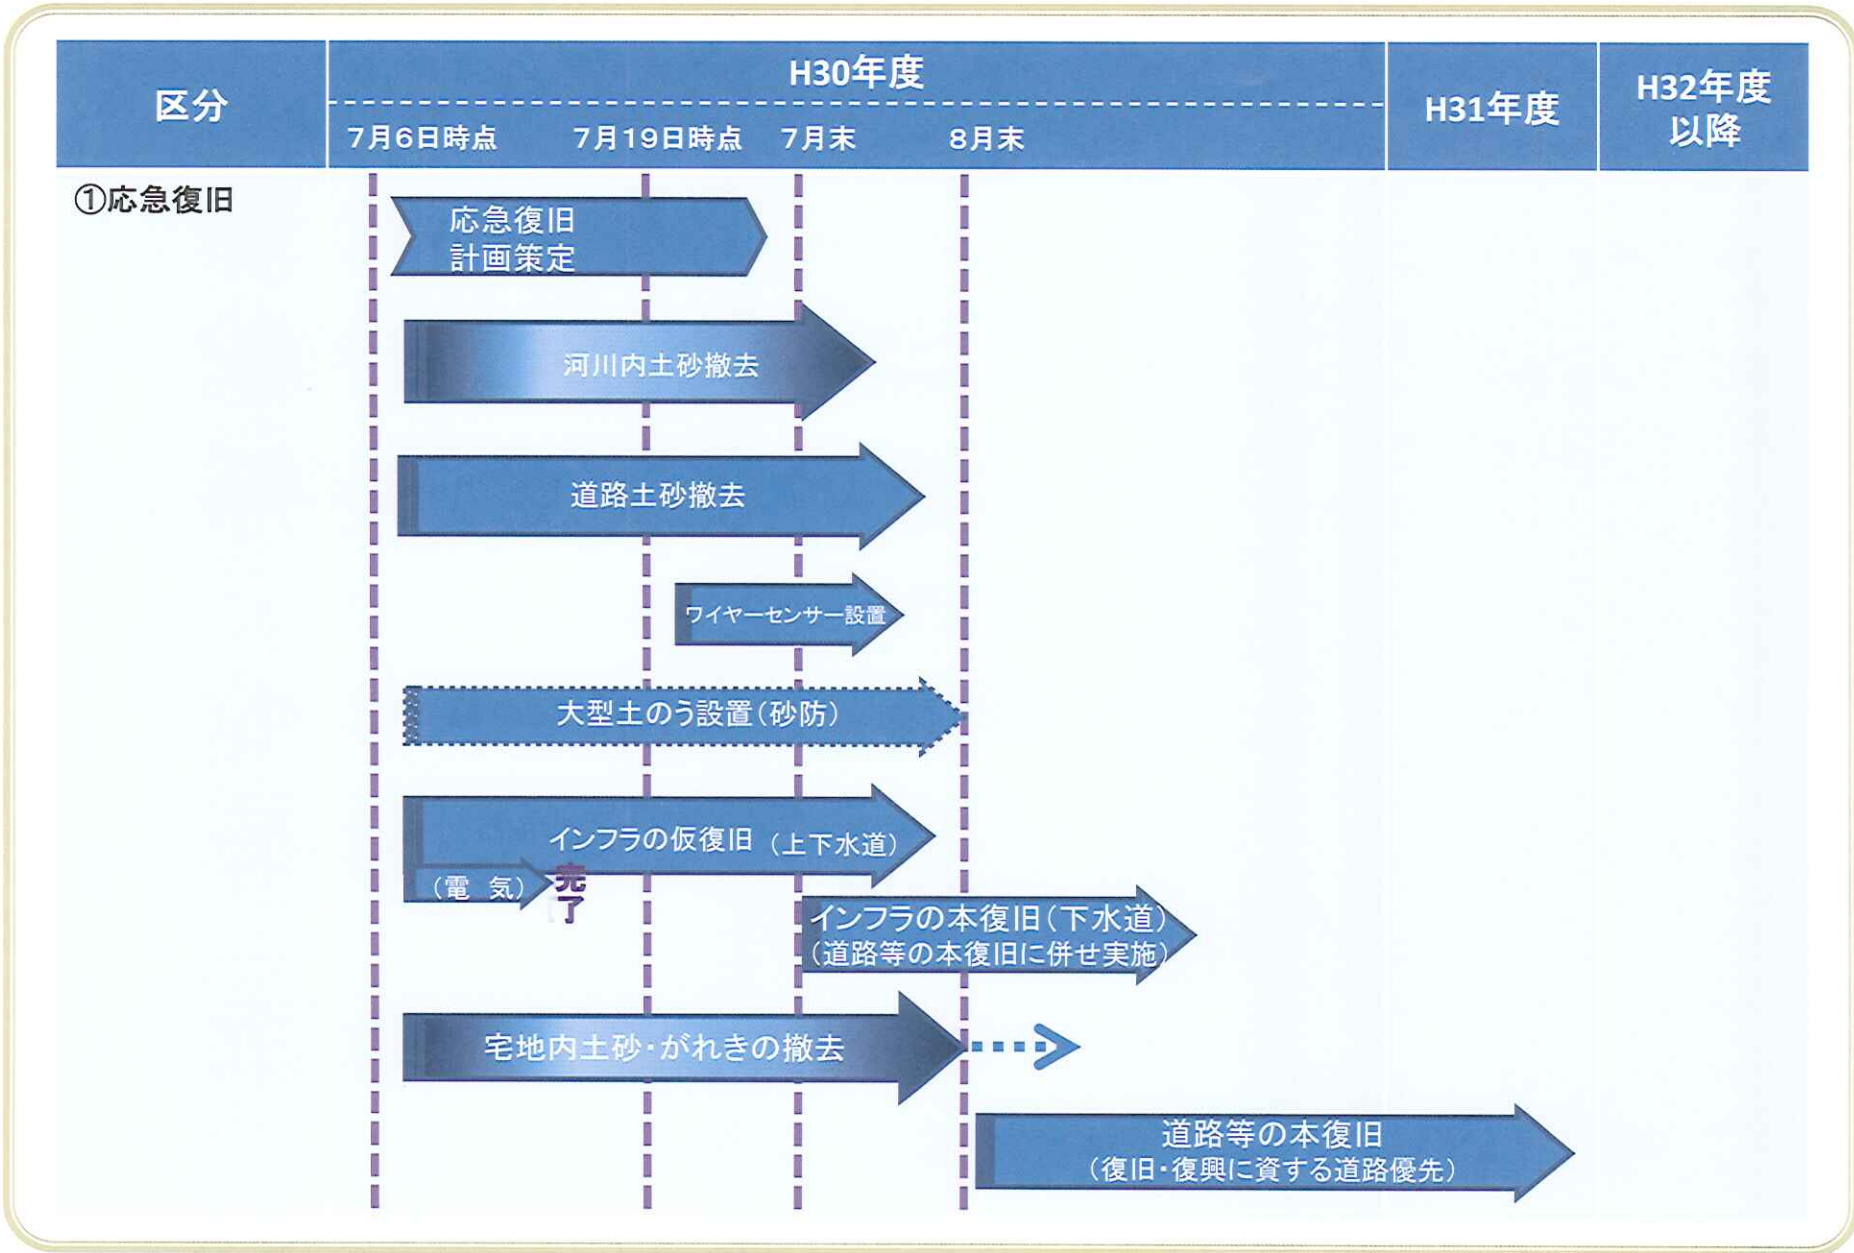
| 区分 | H30年度 7月6日時点 7月19日時点 7月末 8月末 | H31年度 | H32年度以降 |
|---|---|---|---|

①応急復旧

応急復旧計画策定

河川内土砂撤去

道路土砂撤去

ワイヤーセンサー設置

大型土のう設置（砂防）

インフラの仮復旧（上下水道）

（電 気）

完了

インフラの本復旧（下水道）
（道路等の本復旧に併せ実施）

宅地内土砂・がれきの撤去

道路等の本復旧
（復旧・復興に資する道路優先）